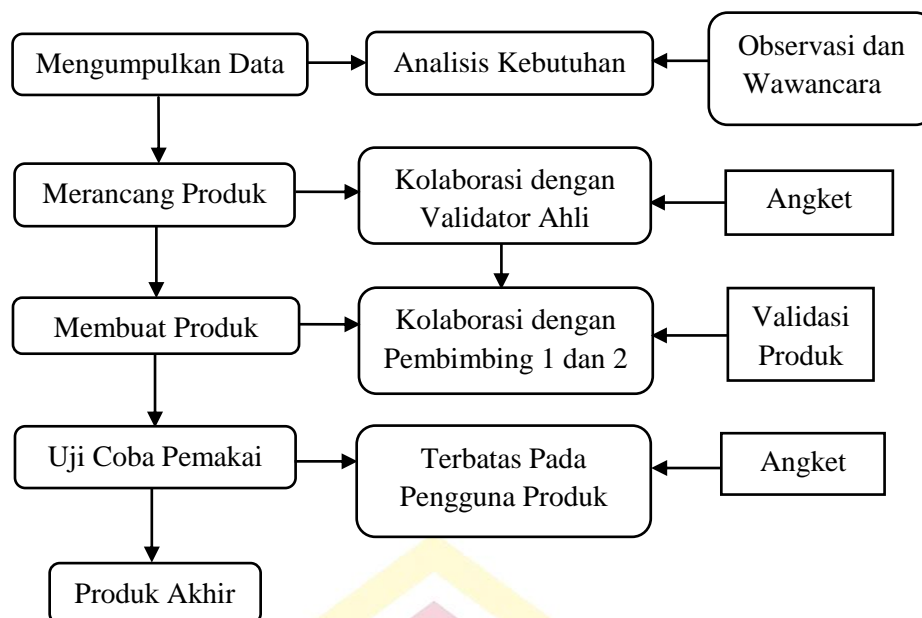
Mengumpulkan Data

Analisis Kebutuhan

Observasi dan Wawancara

Merancang Produk

Kolaborasi dengan Validator Ahli

Angket

Membuat Produk

Kolaborasi dengan Pembimbing 1 dan 2

Validasi Produk

Uji Coba Pemakai

Terbatas Pada Pengguna Produk

Angket

Produk Akhir